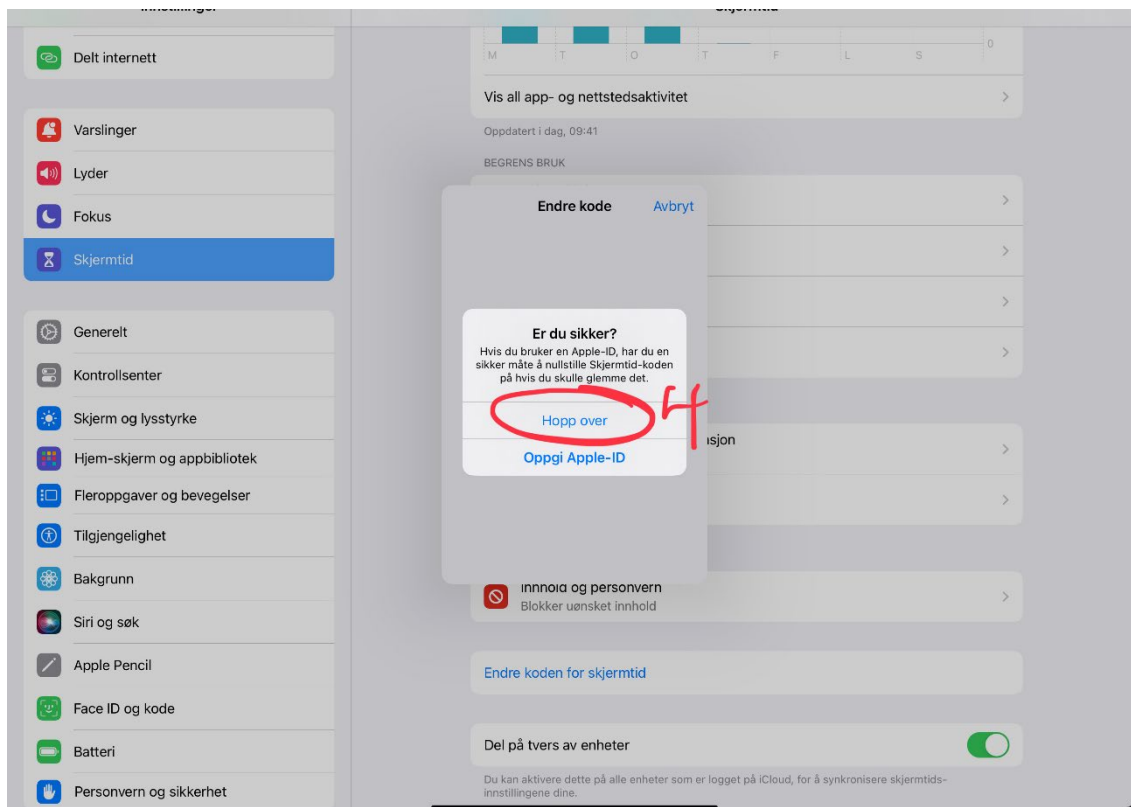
Innstillinger

Delt internett

Varslinger
Lyder
Fokus
Skjermtid

Generelt
Kontrollsenter
Skjerm og lysstyrke
Hjem-skjerm og appbibliotek
Fleroppgaver og bevegelser
Tilgjengelighet
Bakgrunn
Siri og søk
Apple Pencil
Face ID og kode
Batteri
Personvern og sikkerhet

Skjermtid

0
M T O T F L S

Vis all app- og nettstedsaktivitet

Oppdatert i dag, 09:41

BEGRENS BRUK

Endre kode
Avbryt

Er du sikker?
Hvis du bruker en Apple-ID, har du en sikker måte å nullstille Skjermtid-koden på hvis du skulle glemme det.

Hopp over
Oppgi Apple-ID

4

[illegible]sjon

Innhold og personvern
Blokker uønsket innhold

Endre koden for skjermtid

Del på tvers av enheter

Du kan aktivere dette på alle enheter som er logget på iCloud, for å synkronisere skjermtids-innstillingene dine.